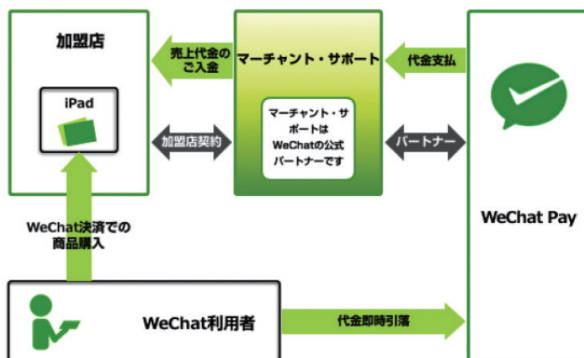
加盟店

iPad

売上代金のご入金

マーチャント・サポート

代金支払

マーチャント・サポートはWeChatの公式パートナーです

加盟店契約

パートナー

WeChat Pay

WeChat決済での商品購入

WeChat利用者

代金即時引落